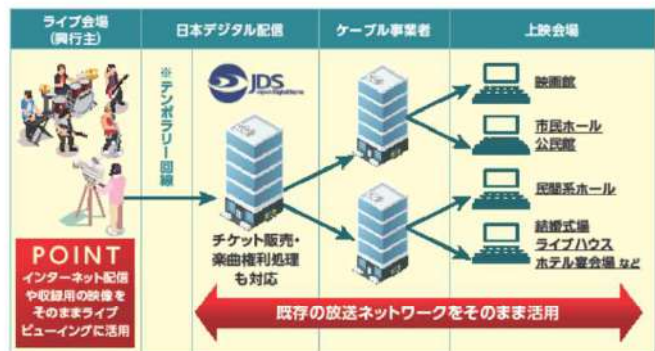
ライブ会場
(興行主)

日本デジタル配信

ケーブル事業者

上映会場

※テンポラリー回線

JDS

映画館

市民ホール
公民館

民間系ホール

結婚式場
ライブハウス
ホテル宴会場 など

チケット販売・
楽曲権利処理
も対応

POINT
インターネット配信
や収録用の映像を
そのままライブ
ビューイングに活用

既存の放送ネットワークをそのまま活用